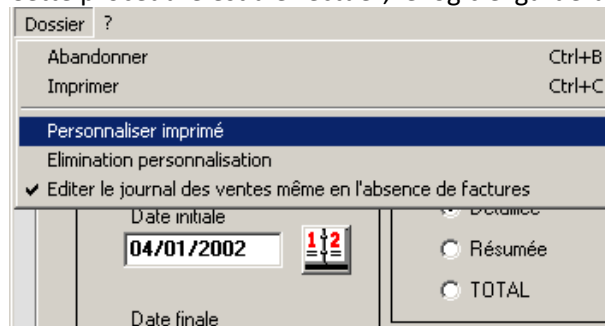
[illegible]

Dossier ?

Abandonner Ctrl+B
Imprimer Ctrl+C

Personnaliser imprimé
Elimination personnalisation
✔ Editer le journal des ventes même en l'absence de factures

Date initiale
04/01/2002

Détaillée
Résumée
TOTAL

Date finale